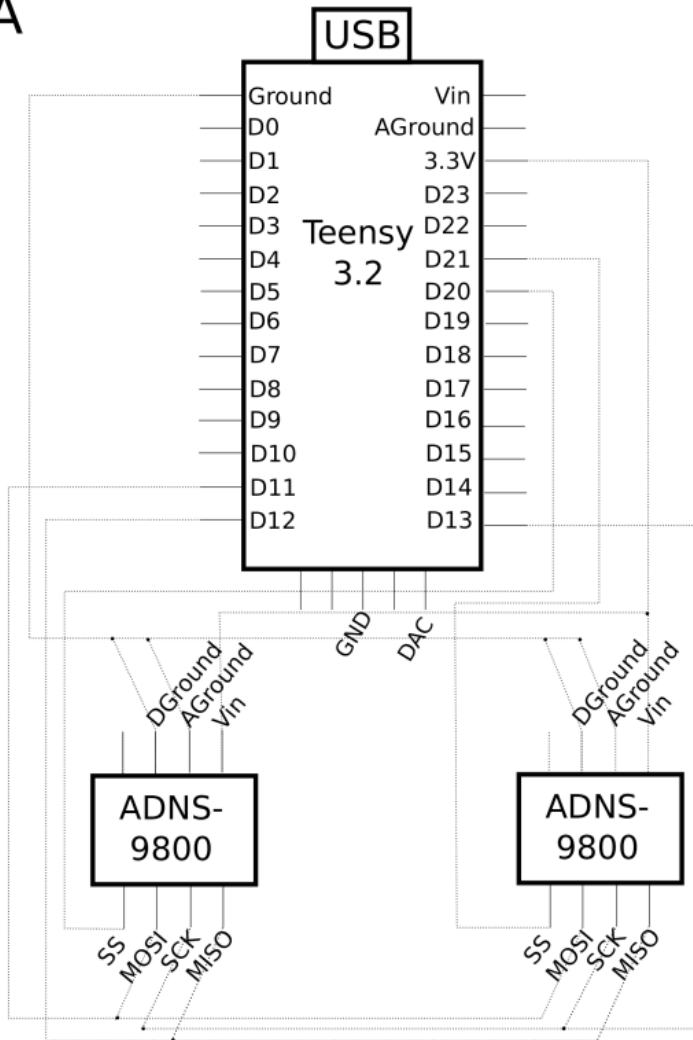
A

USB

Teensy 3.2

Ground
D0
D1
D2
D3
D4
D5
D6
D7
D8
D9
D10
D11
D12

Vin
AGround
3.3V
D23
D22
D21
D20
D19
D18
D17
D16
D15
D14
D13

GND
DAC

DGround
AGround
Vin

ADNS-9800

SS
MOSI
SCK
MISO

DGround
AGround
Vin

ADNS-9800

SS
MOSI
SCK
MISO